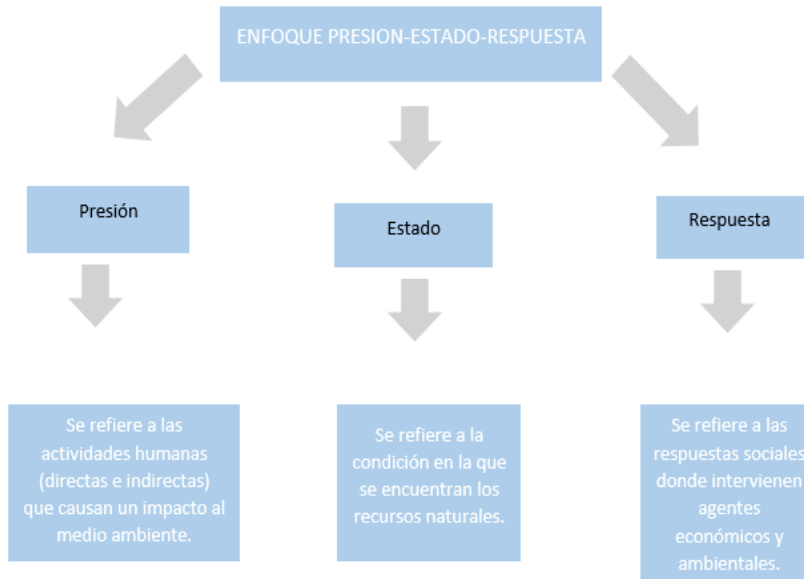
ENFOQUE PRESION-ESTADO-RESPUESTA

Presión

Estado

Respuesta

Se refiere a las actividades humanas (directas e indirectas) que causan un impacto al medio ambiente.

Se refiere a la condición en la que se encuentran los recursos naturales.

Se refiere a las respuestas sociales donde intervienen agentes económicos y ambientales.